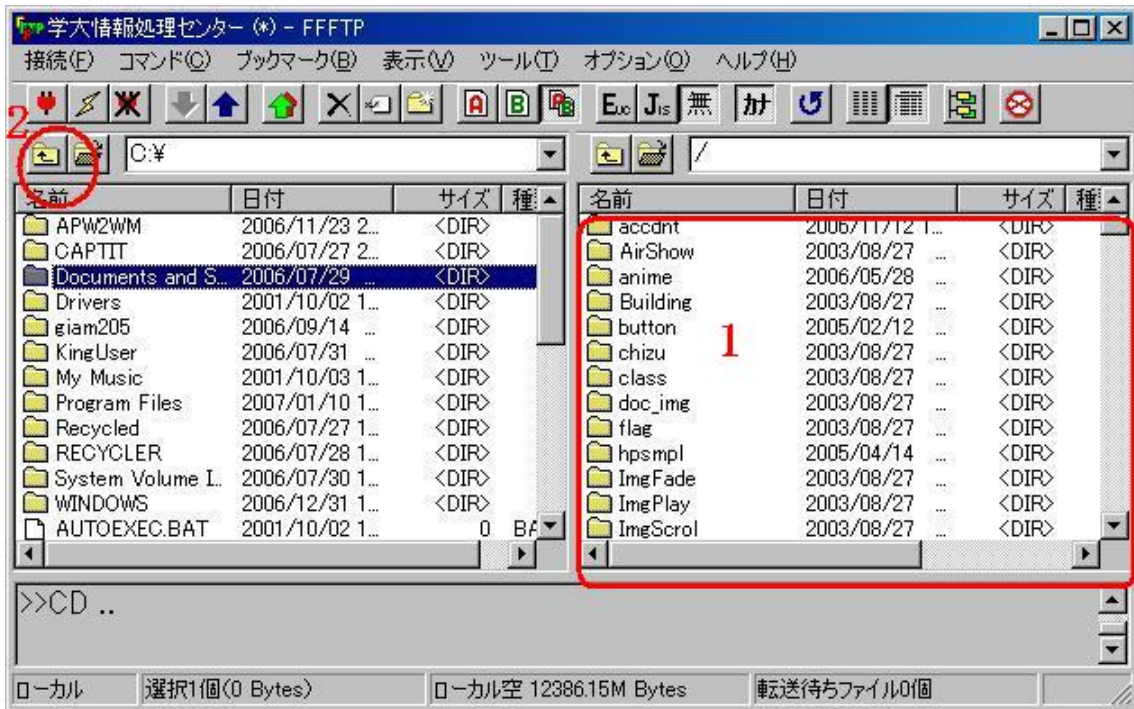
学大情報処理センター (*) - FFFTP

接続(F) コマンド(C) ブックマーク(B) 表示(V) ツール(T) オプション(O) ヘルプ(H)

A B Ex Js 無 カナ

2

C:¥

/

| 名前 | 日付 | サイズ | 種 |
|---|---|---|---|
| APW2WM | 2006/11/23 2... | <DIR> | |
| CAPTIT | 2006/07/27 2... | <DIR> | |
| Documents and S... | 2006/07/29 ... | <DIR> | |
| Drivers | 2001/10/02 1... | <DIR> | |
| giam205 | 2006/09/14 ... | <DIR> | |
| KingUser | 2006/07/31 ... | <DIR> | |
| My Music | 2001/10/03 1... | <DIR> | |
| Program Files | 2007/01/10 1... | <DIR> | |
| Recycled | 2006/07/27 1... | <DIR> | |
| RECYCLER | 2006/07/28 1... | <DIR> | |
| System Volume I... | 2006/07/30 1... | <DIR> | |
| WINDOWS | 2006/12/31 1... | <DIR> | |
| AUTOEXEC.BAT | 2001/10/02 1... | 0 | BA |

| 名前 | 日付 | サイズ | 種 |
|---|---|---|---|
| accdnt | 2006/11/12 1... | <DIR> | |
| AirShow | 2003/08/27 ... | <DIR> | |
| anime | 2006/05/28 ... | <DIR> | |
| Building | 2003/08/27 ... | <DIR> | |
| button | 2005/02/12 ... | <DIR> | |
| chizu | 2003/08/27 ... | <DIR> | |
| class | 2003/08/27 ... | <DIR> | |
| doc_img | 2003/08/27 ... | <DIR> | |
| flag | 2003/08/27 ... | <DIR> | |
| hpsmpl | 2005/04/14 ... | <DIR> | |
| ImgFade | 2003/08/27 ... | <DIR> | |
| ImgPlay | 2003/08/27 ... | <DIR> | |
| ImgScrol | 2003/08/27 ... | <DIR> | |

1

>>CD ..

ローカル 選択1個(0 Bytes) ローカル空 12386.15M Bytes 転送待ちファイル0個